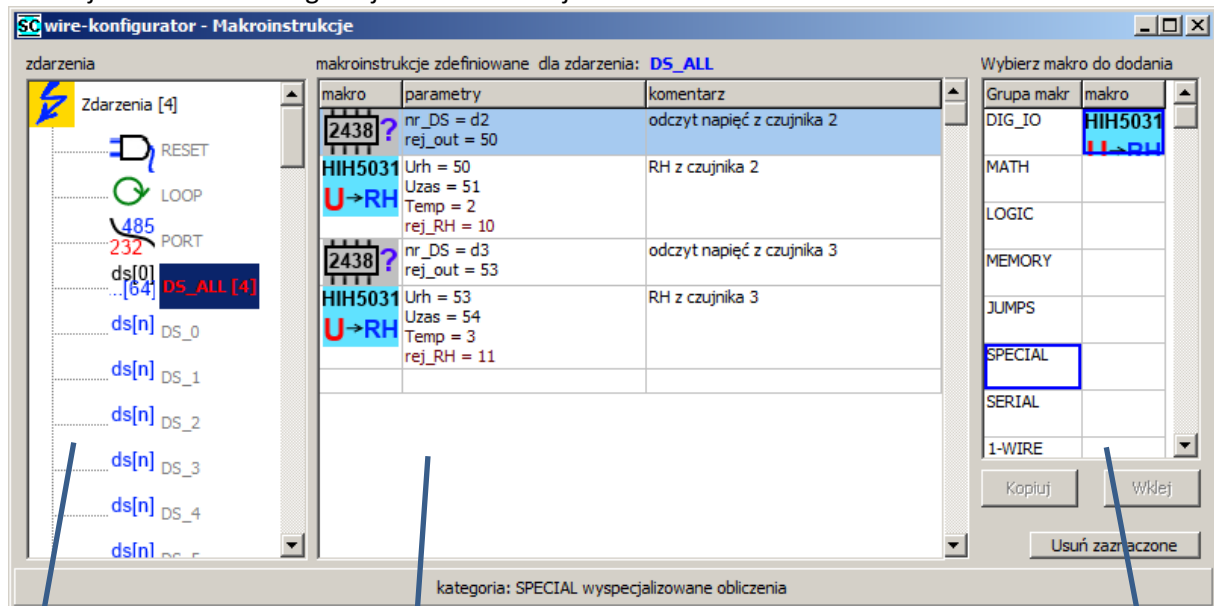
SC wire-konfigurator - Makroinstrukcje

zdarzenia

Zdarzenia [4]

RESET

LOOP

485
232 PORT

ds[0]
..[64] DS_ALL [4]

ds[n] DS_0

ds[n] DS_1

ds[n] DS_2

ds[n] DS_3

ds[n] DS_4

ds[n] DS_5

makroinstrukcje zdefiniowane dla zdarzenia: DS_ALL

| makro | parametry | komentarz |
|---|---|---|
| 2438 ? | nr_DS = d2 rej_out = 50 | odczyt napięć z czujnika 2 |
| HIH5031 U→RH | Urh = 50 Uzas = 51 Temp = 2 rej_RH = 10 | RH z czujnika 2 |
| 2438 ? | nr_DS = d3 rej_out = 53 | odczyt napięć z czujnika 3 |
| HIH5031 U→RH | Urh = 53 Uzas = 54 Temp = 3 rej_RH = 11 | RH z czujnika 3 |
| | | |

Wybierz makro do dodania

| Grupa makr | makro |
|---|---|
| DIG_IO | HIH5031 U→RH |
| MATH | |
| LOGIC | |
| MEMORY | |
| JUMPS | |
| SPECIAL | |
| SERIAL | |
| 1-WIRE | |

Kopiuj

Wklej

Usuń zaznaczone

kategoria: SPECIAL wyspecjalizowane obliczenia